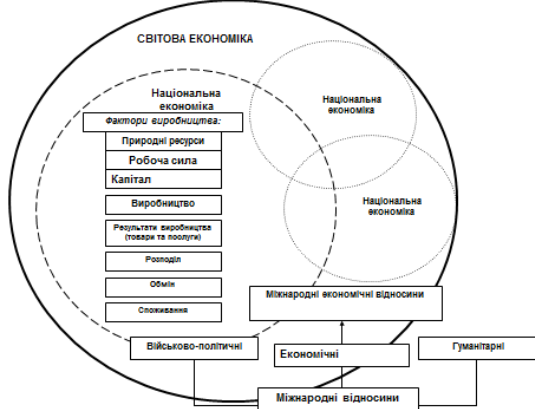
СВІТОВА ЕКОНОМІКА

Національна економіка

Фактори виробництва:

Природні ресурси

Робоча сила

Капітал

Виробництво

Результати виробництва (товари та послуги)

Розподіл

Обмін

Споживання

Національна економіка

Національна економіка

Міжнародні економічні відносини

Військово-політичні

Економічні

Гуманітарні

Міжнародні відносини